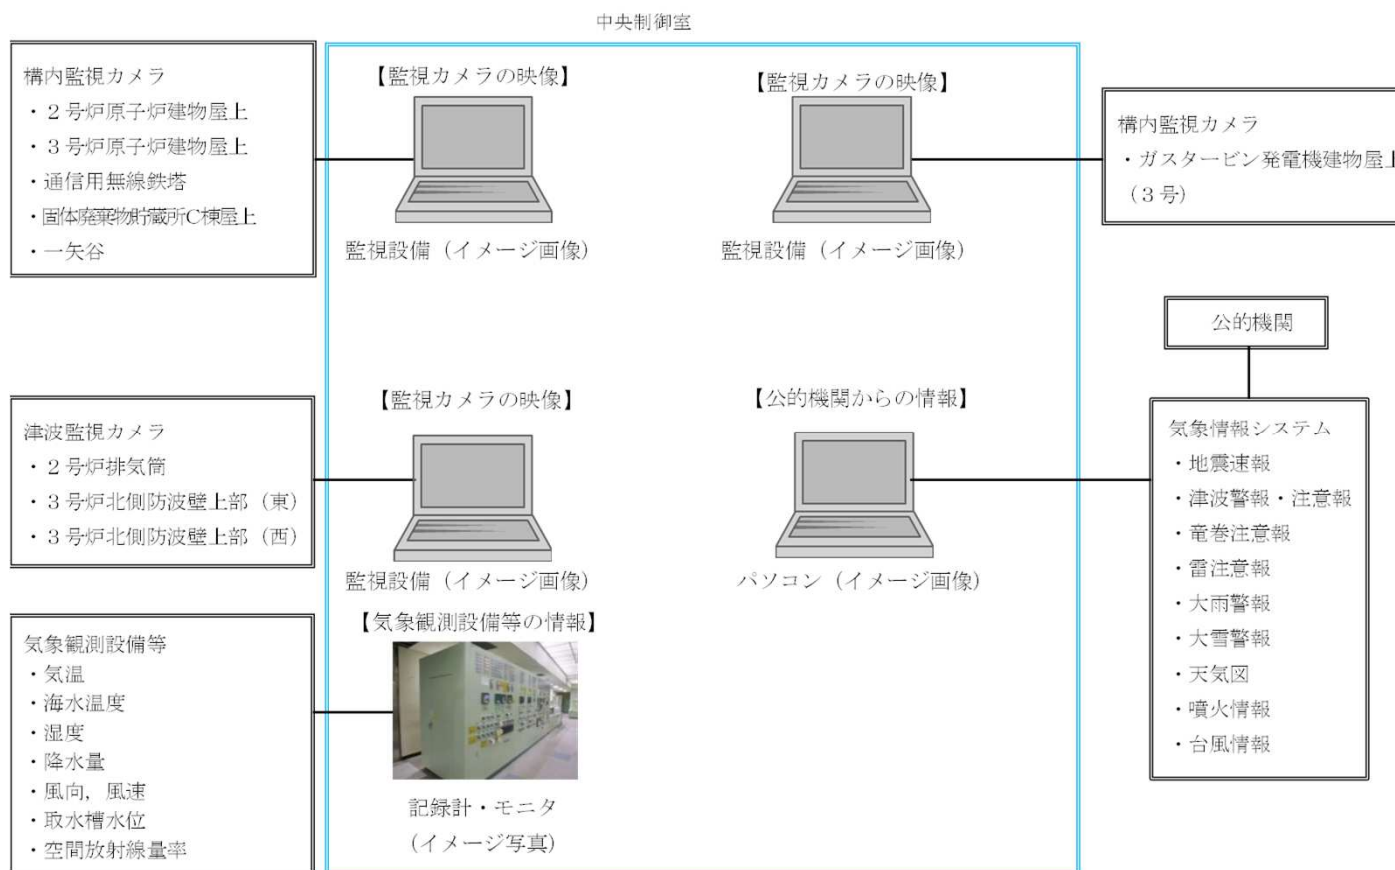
中央制御室

構内監視カメラ
・２号炉原子炉建物屋上
・３号炉原子炉建物屋上
・通信用無線鉄塔
・固体廃棄物貯蔵所C棟屋上
・一矢谷

【監視カメラの映像】
監視設備（イメージ画像）

【監視カメラの映像】
監視設備（イメージ画像）

構内監視カメラ
・ガスタービン発電機建物屋上（３号）

公的機関

津波監視カメラ
・２号炉排気筒
・３号炉北側防波壁上部（東）
・３号炉北側防波壁上部（西）

【監視カメラの映像】
監視設備（イメージ画像）

【公的機関からの情報】
パソコン（イメージ画像）

気象情報システム
・地震速報
・津波警報・注意報
・竜巻注意報
・雷注意報
・大雨警報
・大雪警報
・天気図
・噴火情報
・台風情報

気象観測設備等
・気温
・海水温度
・湿度
・降水量
・風向，風速
・取水槽水位
・空間放射線量率

【気象観測設備等の情報】
記録計・モニタ
（イメージ写真）